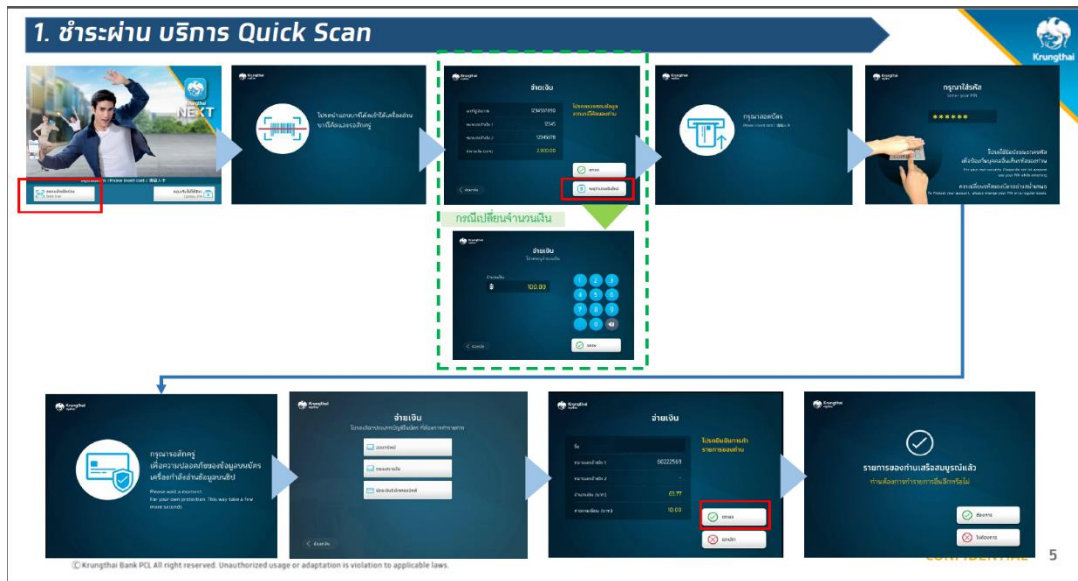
1. ชำระผ่าน บริการ Quick Scan

Krungthai

NEXT

กรณีเปลี่ยนจำนวนเงิน

จ่ายเงิน

฿ 100.00

ตกลง

จ่ายเงิน

กรุณาเสียบบัตร

กรุณาใส่รหัส

******

กรุณารอสักครู่

จ่ายเงิน

จ่ายเงิน

00222569

63.77

10.00

ตกลง

ยกเลิก

รายการของท่านเสร็จสมบูรณ์แล้ว

ต้องการ

ไม่ต้องการ

© Krungthai Bank PCL All right reserved. Unauthorized usage or adaptation is violation to applicable laws.

CONFIDENTIAL

5